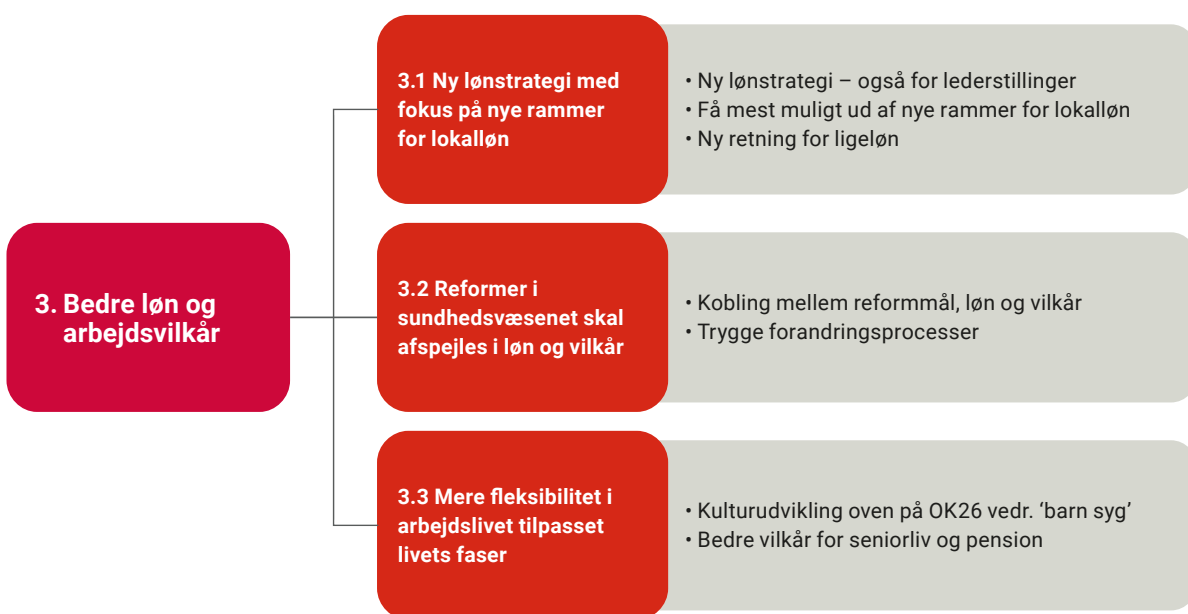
3. Bedre løn og arbejdsvilkår

3.1 Ny lønstrategi med fokus på nye rammer for lokalløn

• Ny lønstrategi – også for lederstillinger
• Få mest muligt ud af nye rammer for lokalløn
• Ny retning for ligeløn

3.2 Reformer i sundhedsvæsenet skal afspejles i løn og vilkår

• Kobling mellem reformmål, løn og vilkår
• Trygge forandringsprocesser

3.3 Mere fleksibilitet i arbejdslivet tilpasset livets faser

• Kulturudvikling oven på OK26 vedr. 'barn syg'
• Bedre vilkår for seniorliv og pension